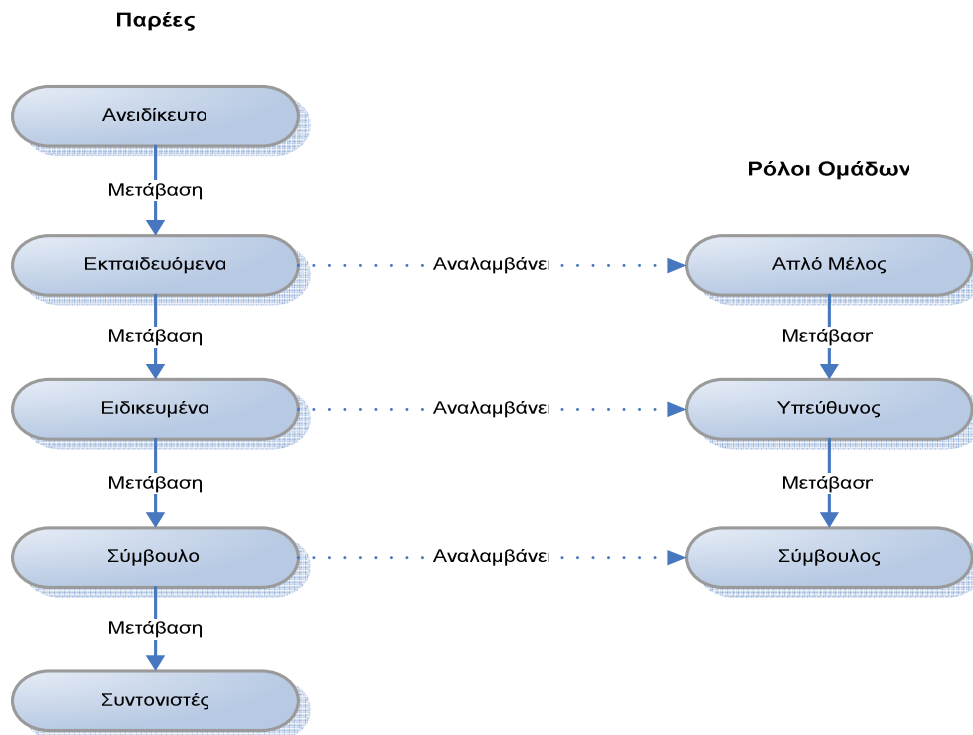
Παρέες

Ανειδίκευτο

Μετάβαση

Εκπαιδευόμενα

Μετάβαση

Ειδικευμένα

Μετάβαση

Σύμβουλο

Μετάβαση

Συντονιστές

Αναλαμβάνει

Αναλαμβάνει

Αναλαμβάνει

Ρόλοι Ομάδων

Απλό Μέλος

Μετάβαση

Υπεύθυνος

Μετάβαση

Σύμβουλος